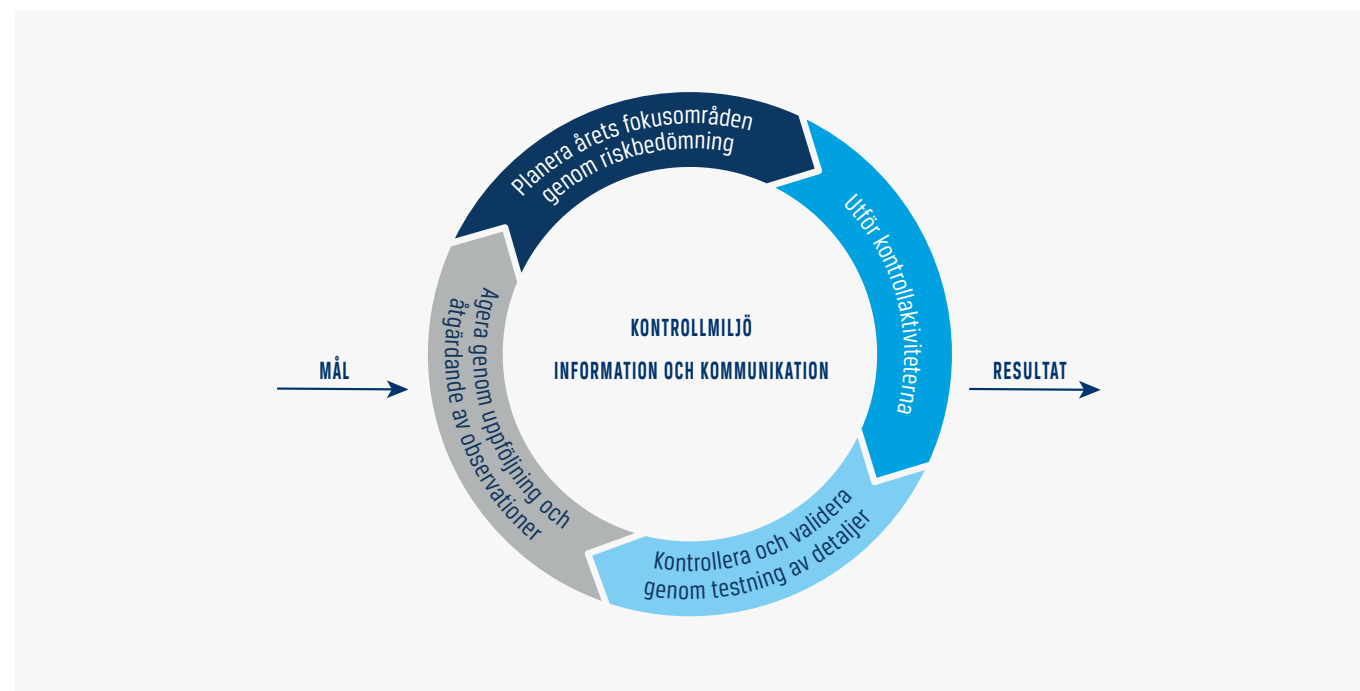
MÅL

Planera årets fokusområden genom riskbedömning

Utför kontrollaktiviteterna

Kontrollera och validera genom testning av detaljer

Agera genom uppföljning och åtgärdande av observationer

KONTROLLMILJÖ

INFORMATION OCH KOMMUNIKATION

RESULTAT